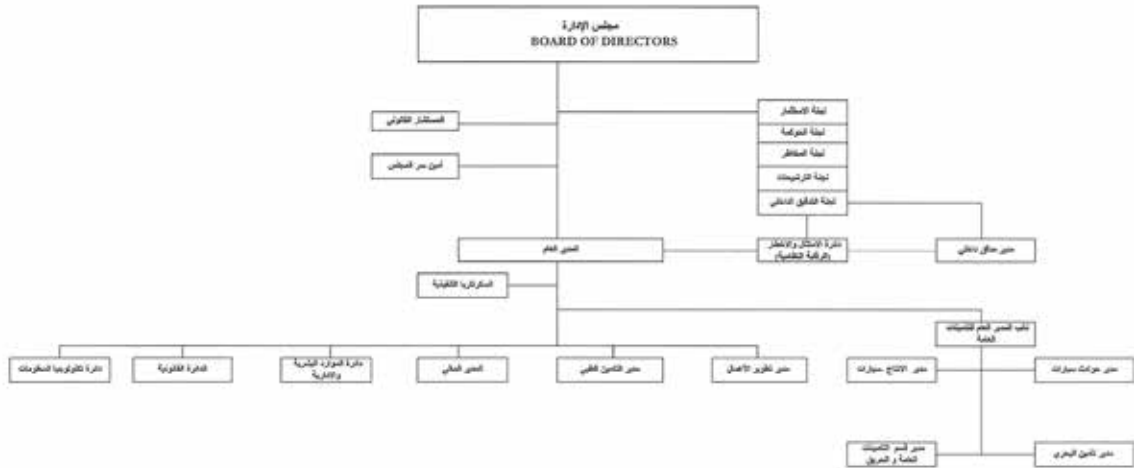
مجلس الإدارة
BOARD OF DIRECTORS

المستشار القانوني

أمين سر المجلس

لجنة الاستثمار

لجنة الحوكمة

لجنة المخاطر

لجنة الترشيحات

لجنة التدقيق الداخلي

المدير العام

دائرة الامتثال والمخاطر (الرقابة النظامية)

مدير مدقق داخلي

السكرتارية التنفيذية

نائب المدير العام للتأمينات العامة

دائرة تكنولوجيا المعلومات

الدائرة القانونية

دائرة الموارد البشرية والإدارية

المدير المالي

مدير التأمين الطبي

مدير تطوير الأعمال

مدير الانتاج سيارات

مدير حوادث سيارات

مدير قسم التأمينات العامة و الحريق

مدير تأمين البحري